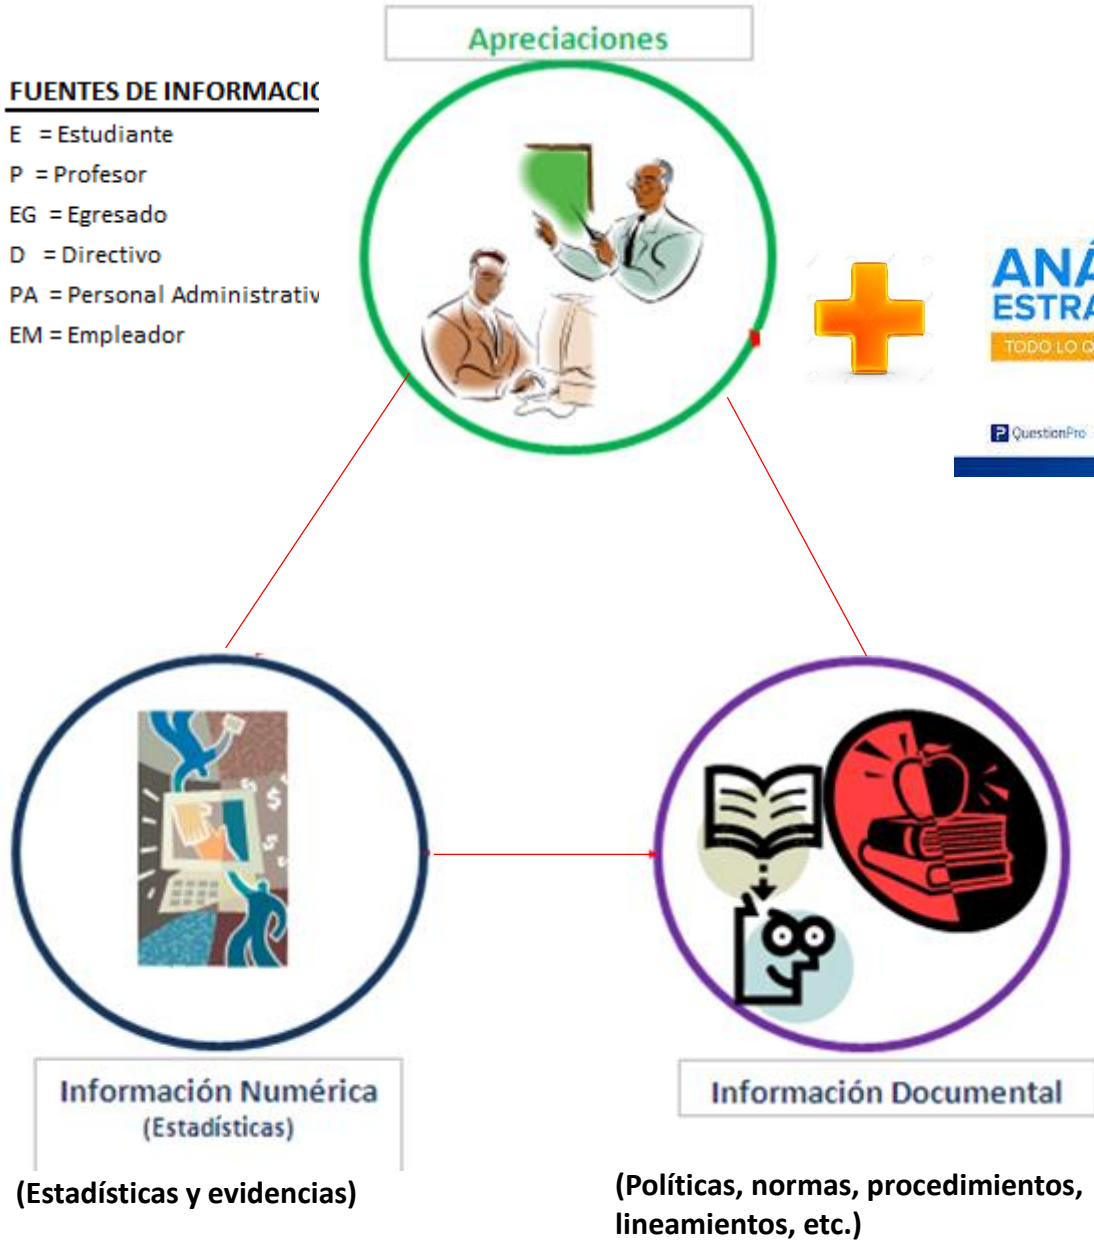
Apreciaciones

FUENTES DE INFORMACIC

E = Estudiante
P = Profesor
EG = Egresado
D = Directivo
PA = Personal Administrativ
EM = Empleador

ANÁ
ESTRA
TODO LO Q
QuestionPro

Información Numérica
(Estadísticas)

(Estadísticas y evidencias)

Información Documental

(Políticas, normas, procedimientos, lineamientos, etc.)